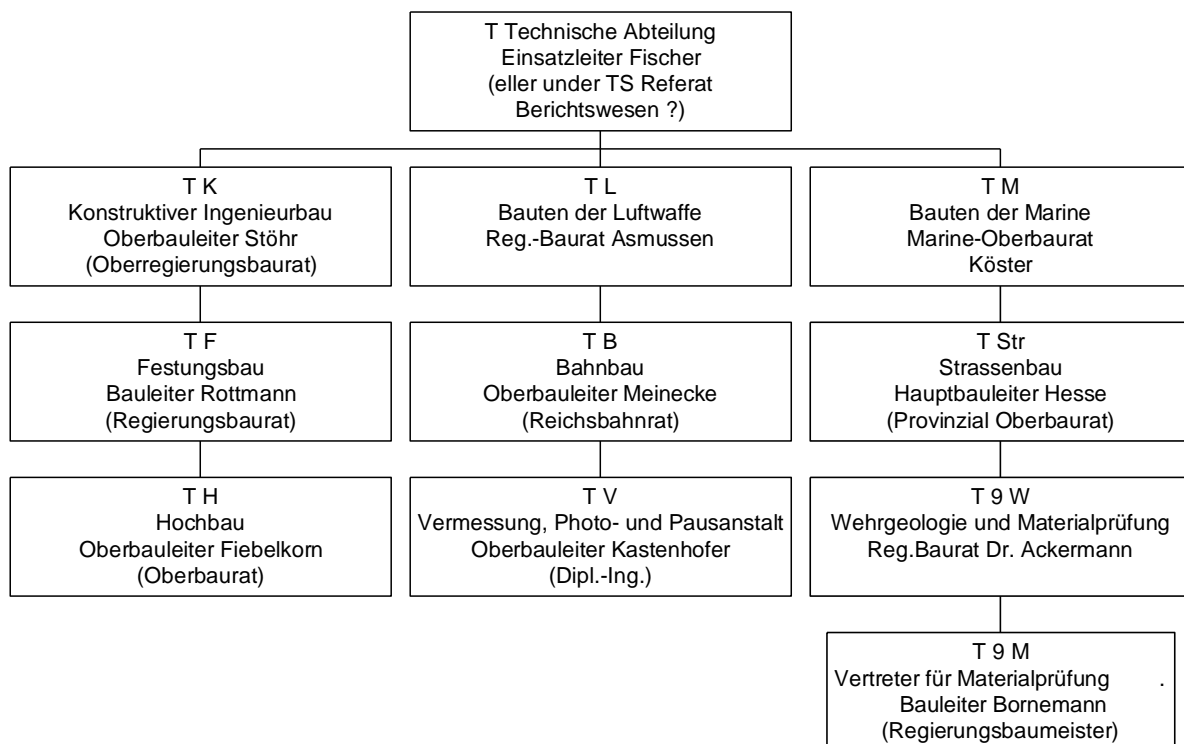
T Technische Abteilung
Einsatzleiter Fischer
(eller under TS Referat Berichtswesen ?)

T K
Konstruktiver Ingenieurbau
Oberbauleiter Stöhr
(Oberregierungsbaurat)

T L
Bauten der Luftwaffe
Reg.-Baurat Asmussen

T M
Bauten der Marine
Marine-Oberbaurat
Köster

T F
Festungsbau
Bauleiter Rottmann
(Regierungsbaurat)

T B
Bahnbau
Oberbauleiter Meinecke
(Reichsbahnrat)

T Str
Strassenbau
Hauptbauleiter Hesse
(Provinzial Oberbaurat)

T H
Hochbau
Oberbauleiter Fiebelkorn
(Oberbaurat)

T V
Vermessung, Photo- und Pausanstalt
Oberbauleiter Kastenhofer
(Dipl.-Ing.)

T 9 W
Wehrgeologie und Materialprüfung
Reg.Baurat Dr. Ackermann

T 9 M
Vertreter für Materialprüfung .
Bauleiter Bornemann
(Regierungsbaumeister)